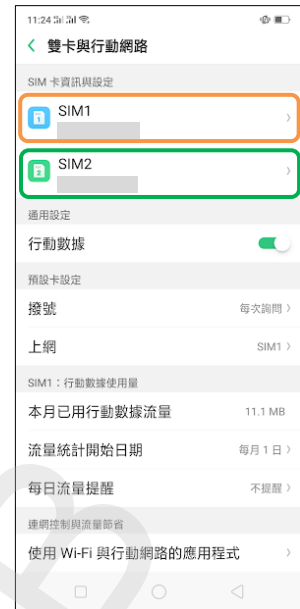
11:24

雙卡與行動網路

SIM 卡資訊與設定

SIM1

SIM2

通用設定

行動數據

預設卡設定

撥號 每次詢問

上網 SIM1

SIM1：行動數據使用量

本月已用行動數據流量 11.1 MB

流量統計開始日期 每月 1 日

每日流量提醒 不提醒

連網控制與流量節省

使用 Wi-Fi 與行動網路的應用程式